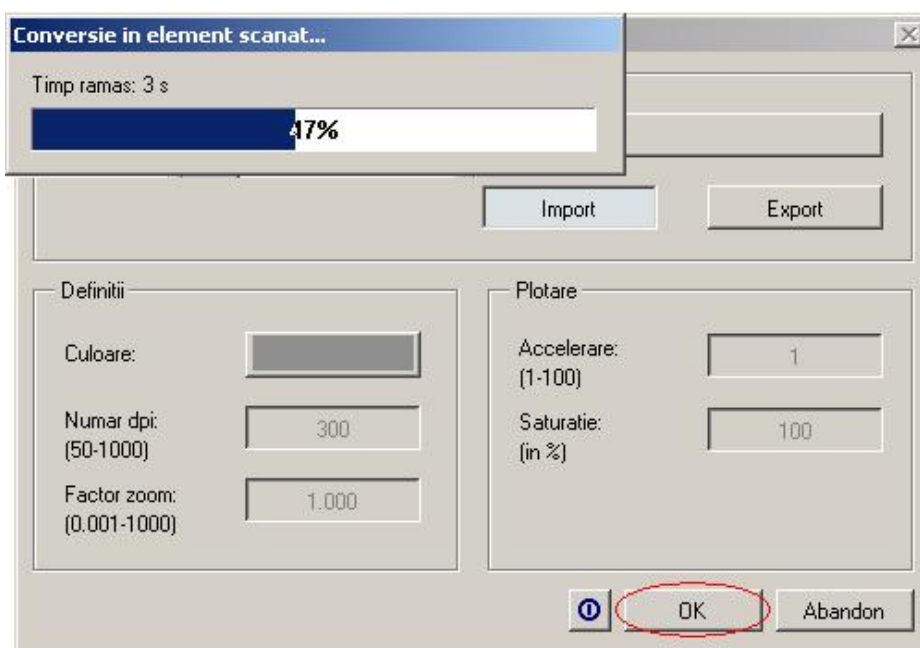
Conversie in element scanat...

Timp ramas: 3 s

47%

Import

Export

Definitii

Culoare:

Numar dpi:
(50-1000)

300

Factor zoom:
(0.001-1000)

1.000

Plotare

Accelerare:
(1-100)

1

Saturatie:
(in %)

100

OK

Abandon